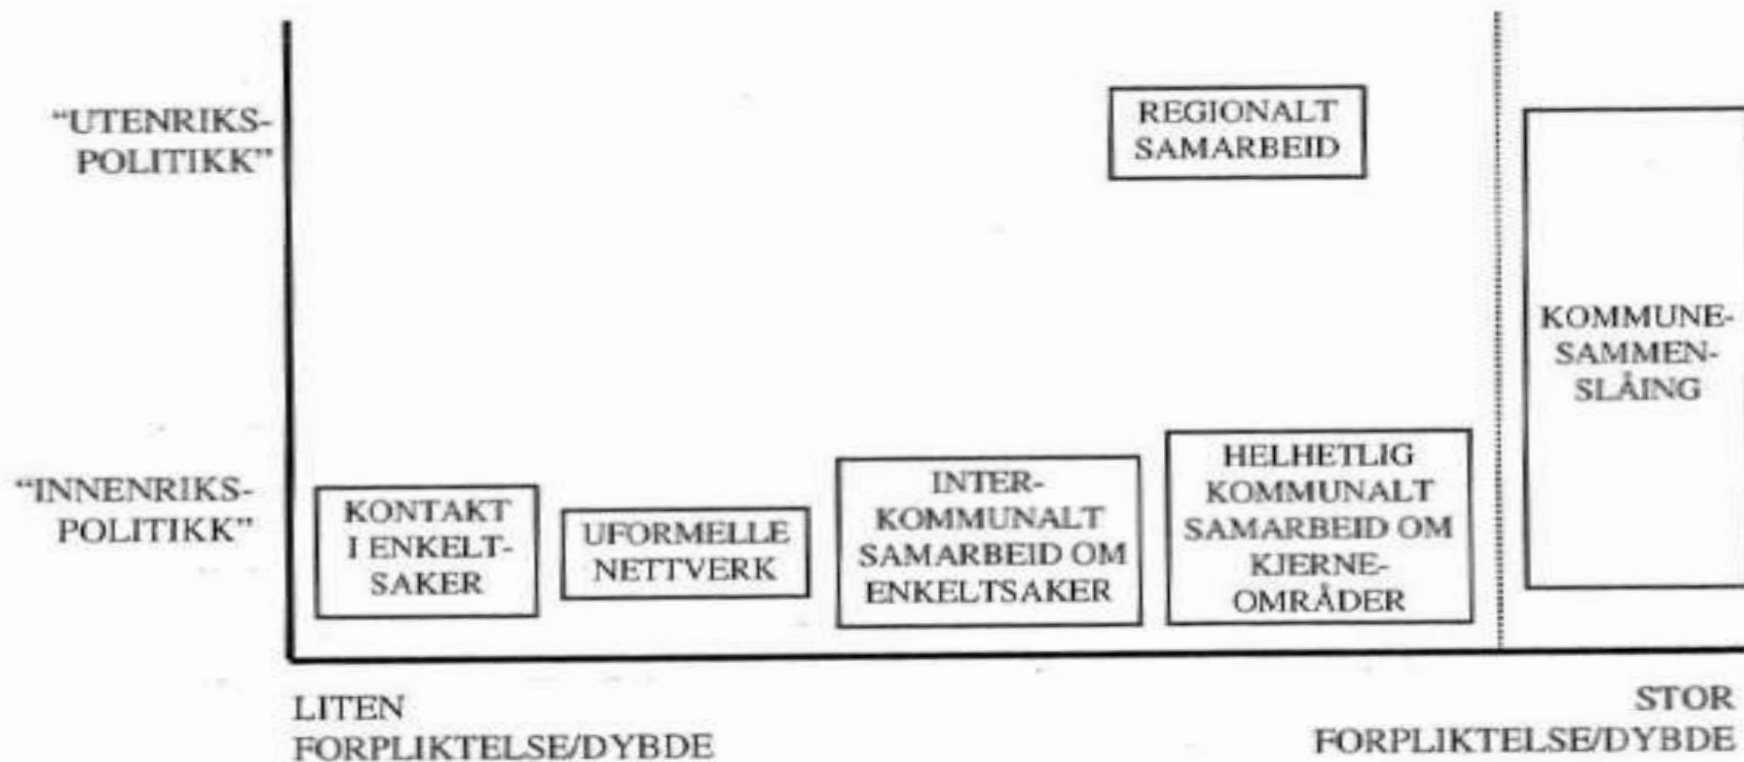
"UTENRIKS-POLITIKK"

REGIONALT SAMARBEID

KOMMUNE-SAMMEN-SLÅING

"INNENRIKS-POLITIKK"

KONTAKT I ENKELT-SAKER

UFORMELLE NETTVERK

INTER-KOMMUNALT SAMARBEID OM ENKELTSAKER

HELHETLIG KOMMUNALT SAMARBEID OM KJERNE-OMRÅDER

LITEN FORPLIKTELSE/DYBDE

STOR FORPLIKTELSE/DYBDE